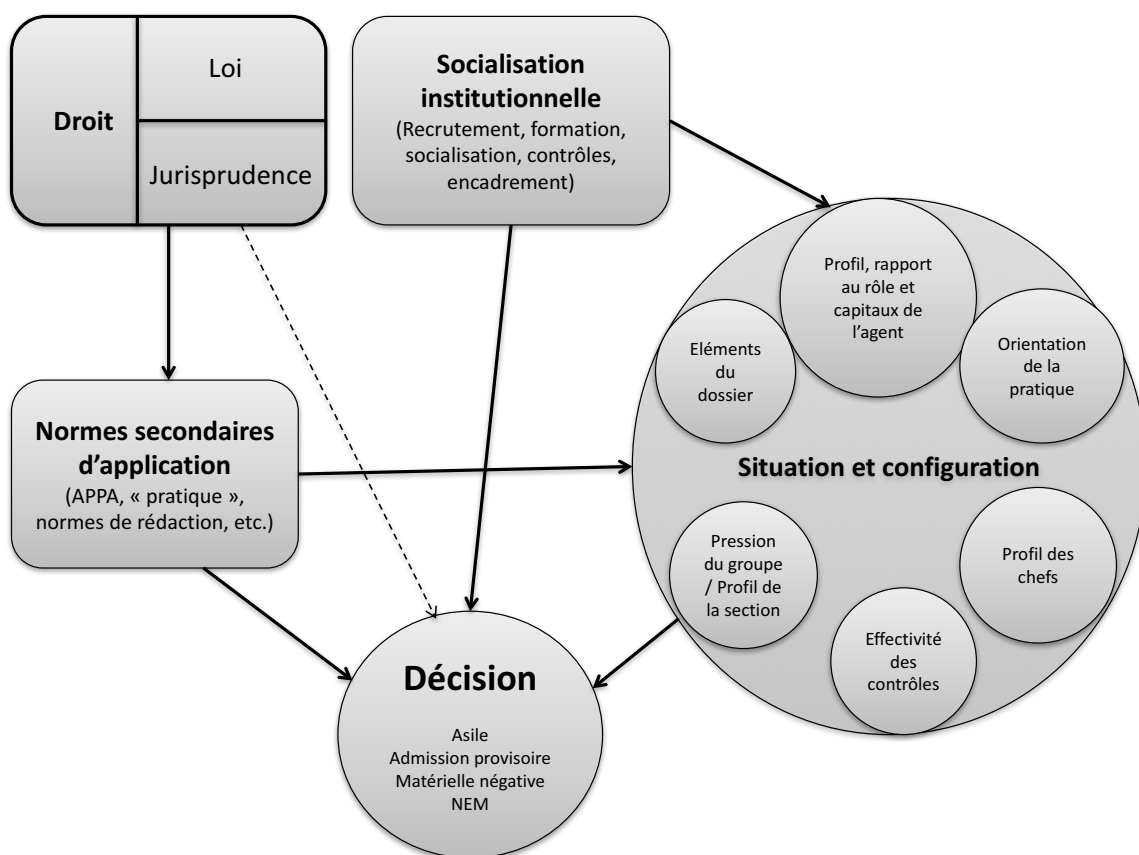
Droit

Loi

Jurisprudence

Socialisation institutionnelle
(Recrutement, formation, socialisation, contrôles, encadrement)

Profil, rapport au rôle et capitaux de l'agent

Eléments du dossier

Orientation de la pratique

Normes secondaires d'application
(APPA, « pratique », normes de rédaction, etc.)

Situation et configuration

Pression du groupe / Profil de la section

Profil des chefs

Effectivité des contrôles

Décision

Asile
Admission provisoire
Matérielle négative
NEM